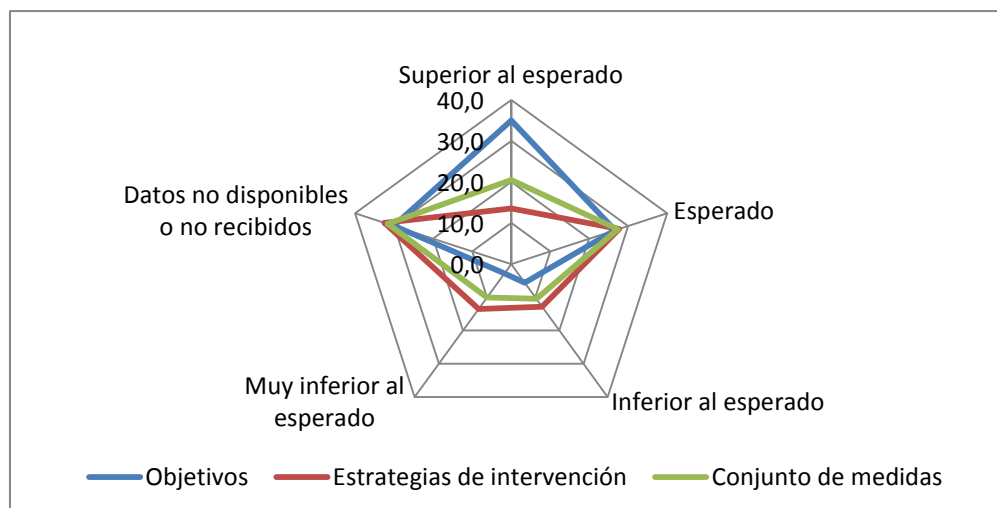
Superior al esperado

40,0

30,0

20,0

10,0

0,0

Esperado

Inferior al esperado

Muy inferior al esperado

Datos no disponibles o no recibidos

Objetivos

Estrategias de intervención

Conjunto de medidas